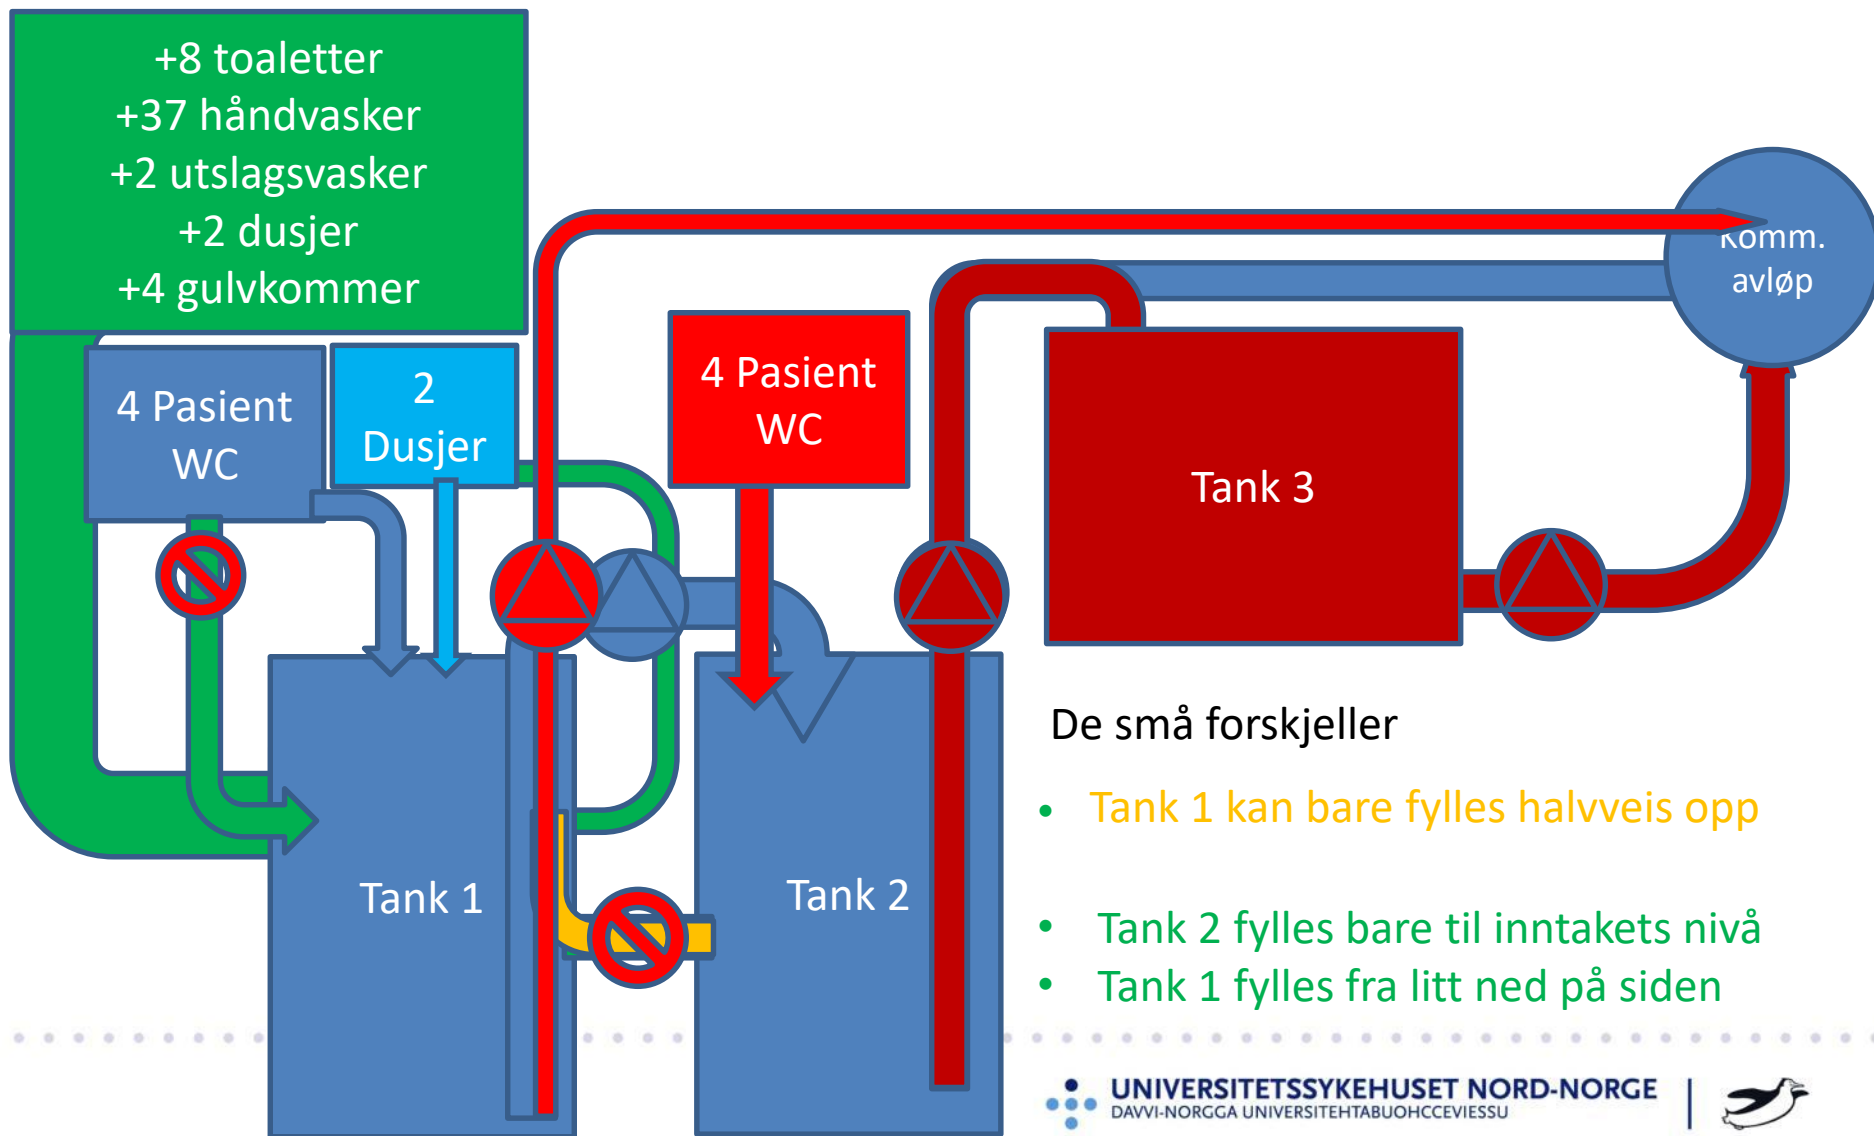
+8 toaletter
+37 håndvasker
+2 utslagsvasker
+2 dusjer
+4 gulvkommer

4 Pasient WC

2 Dusjer

4 Pasient WC

Komm. avløp

Tank 3

Tank 1

Tank 2

De små forskjeller

- Tank 1 kan bare fylles halvveis opp
- Tank 2 fylles bare til inntakets nivå
- Tank 1 fylles fra litt ned på siden

UNIVERSITETSSYKEHUSET NORD-NORGE
DAVVI-NORGGA UNIVERSITEHTABUOHCCEVIESSU